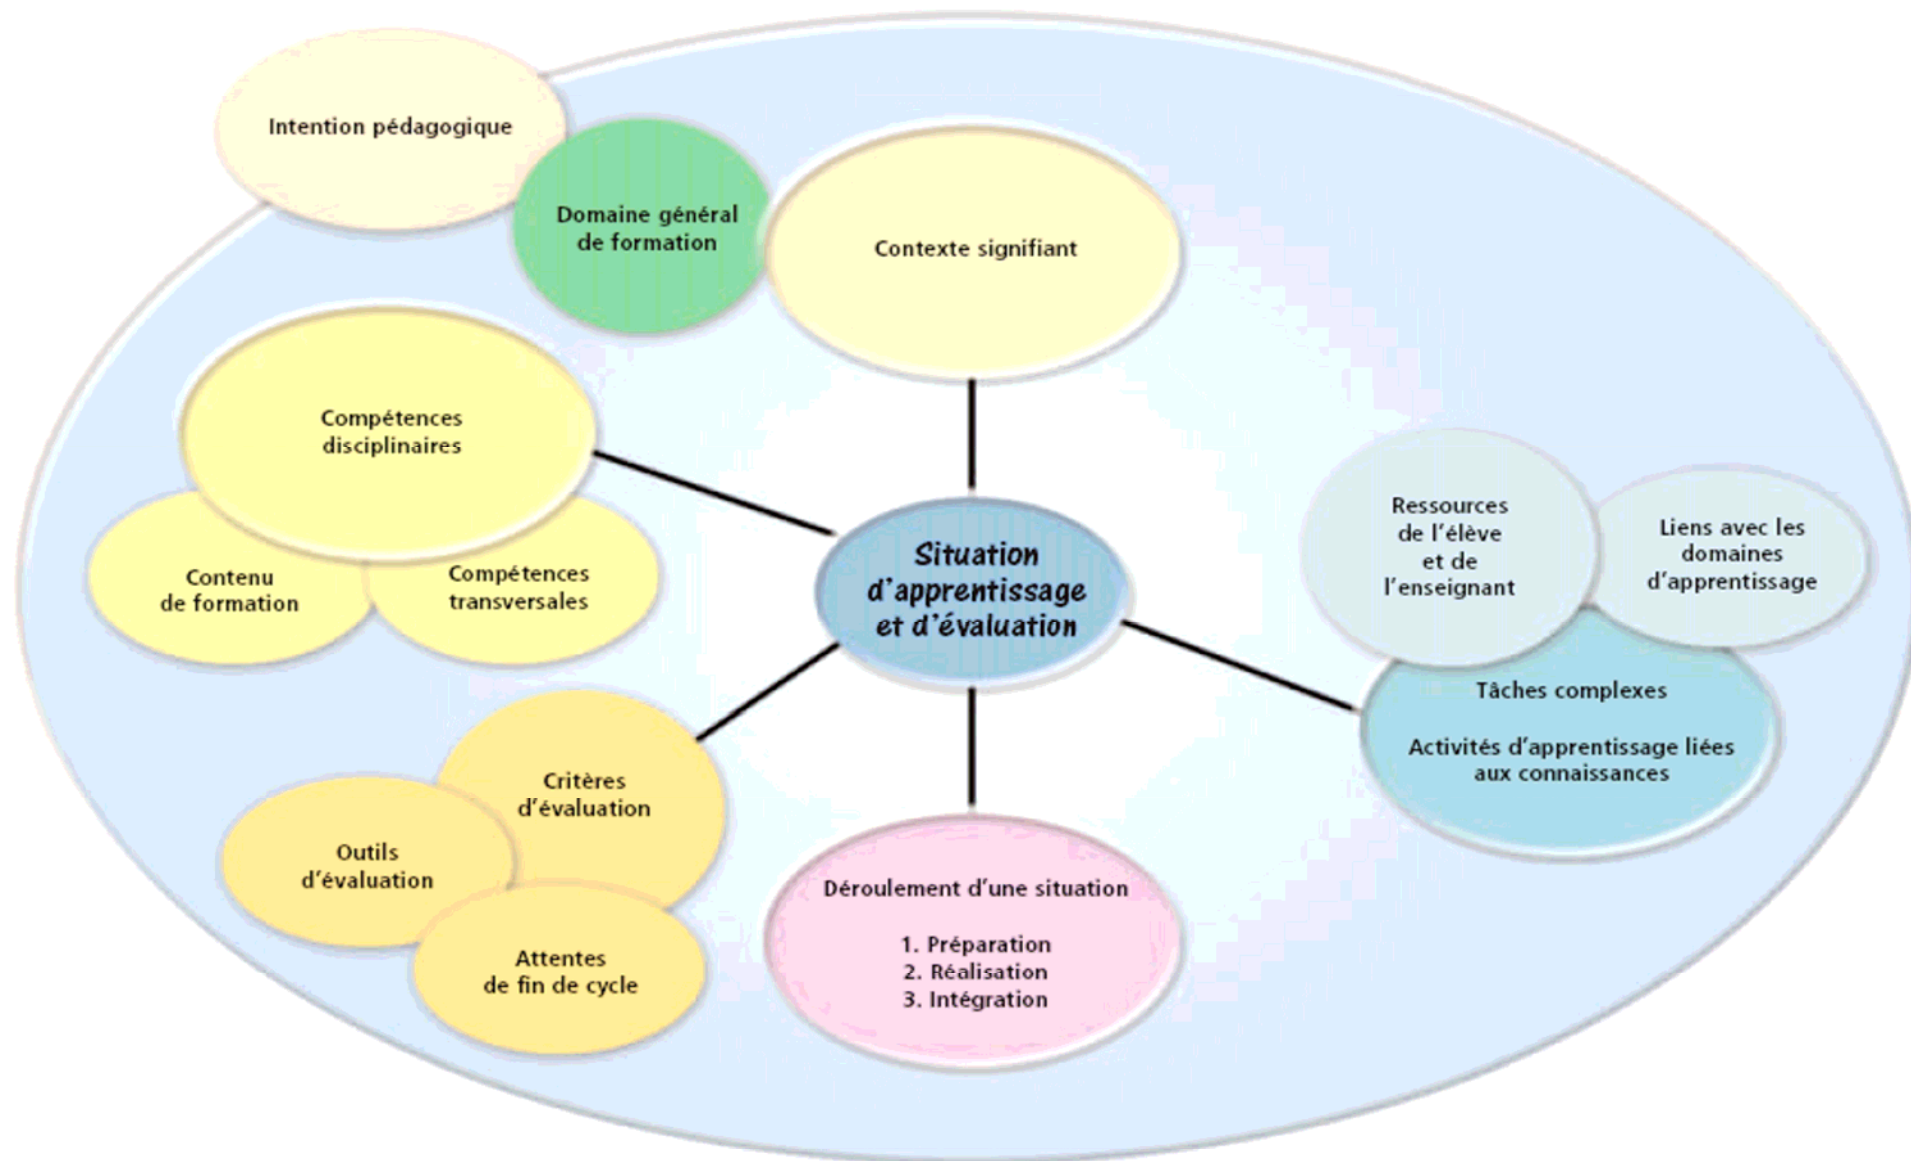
Intention pédagogique

Domaine général de formation

Contexte signifiant

Compétences disciplinaires

Contenu de formation

Compétences transversales

Situation d'apprentissage et d'évaluation

Ressources de l'élève et de l'enseignant

Liens avec les domaines d'apprentissage

Tâches complexes

Activités d'apprentissage liées aux connaissances

Critères d'évaluation

Outils d'évaluation

Attentes de fin de cycle

Déroulement d'une situation

1. Préparation
2. Réalisation
3. Intégration